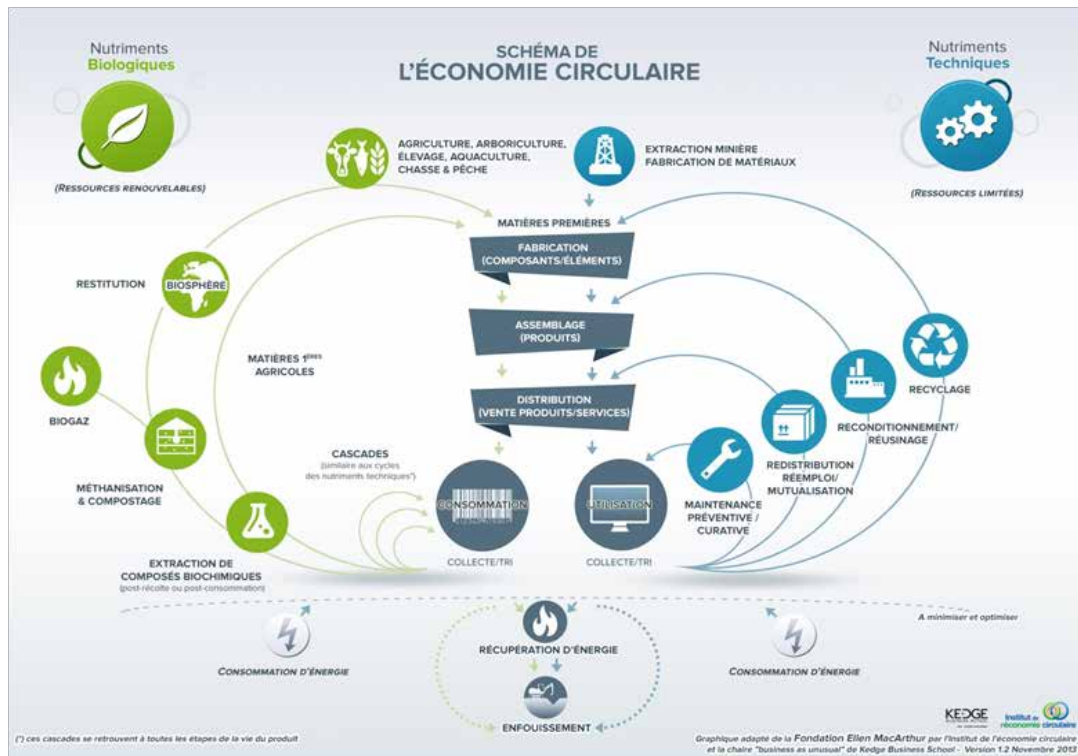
Nutriments Biologiques

(RESSOURCES RENOUVELABLES)

SCHÉMA DE L'ÉCONOMIE CIRCULAIRE

Nutriments Techniques

(RESSOURCES LIMITÉES)

AGRICULTURE, ARBORICULTURE, ÉLEVAGE, AQUACULTURE, CHASSE & PÊCHE

EXTRACTION MINIÈRE FABRICATION DE MATÉRIAUX

MATIÈRES PREMIÈRES

FABRICATION (COMPOSANTS/ÉLÉMENTS)

ASSEMBLAGE (PRODUITS)

DISTRIBUTION (VENTE PRODUITS/SERVICES)

RESTITUTION

BIOSPHÈRE

MATIÈRES 1$^{ères}$ AGRICOLES

BIOGAZ

MÉTHANISATION & COMPOSTAGE

CASCADES (similaire aux cycles des nutriments techniques*)

EXTRACTION DE COMPOSÉS BIOCHIMIQUES (post-récolte ou post-consommation)

CONSOMMATION

UTILISATION

COLLECTE/TRI

COLLECTE/TRI

RECYCLAGE

RECONDITIONNEMENT/ RÉUSINAGE

REDISTRIBUTION RÉEMPLOI/ MUTUALISATION

MAINTENANCE PRÉVENTIVE / CURATIVE

A minimiser et optimiser

CONSOMMATION D'ÉNERGIE

RÉCUPÉRATION D'ÉNERGIE

CONSOMMATION D'ÉNERGIE

ENFOUISSEMENT

(*) ces cascades se retrouvent à toutes les étapes de la vie du produit

KEDGE

Institut de l'économie circulaire

Graphique adapté de la Fondation Ellen MacArthur par l'Institut de l'économie circulaire et la chaire "business as unusual" de Kedge Business School - Version 1.2 Novembre 2013